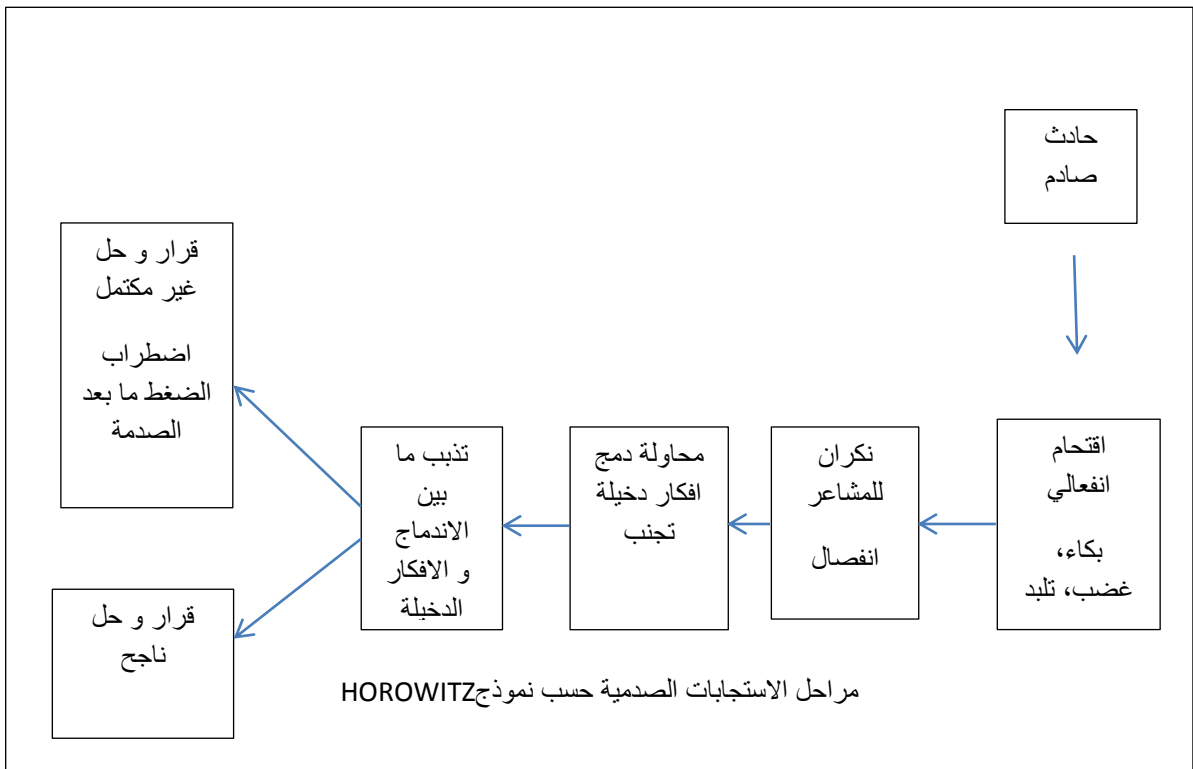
حادث
صادم

اقتحام
انفعالي

بكاء،
غضب، تلبد

نكران
للمشاعر

انفصال

محاولة دمج
افكار دخيلة
تجنب

تذبب ما
بين
الاندماج
و الافكار
الدخيلة

قرار و حل
غير مكتمل

اضطراب
الضغط ما بعد
الصدمة

قرار و حل
ناجح

مراحل الاستجابات الصدمية حسب نموذجHOROWITZ